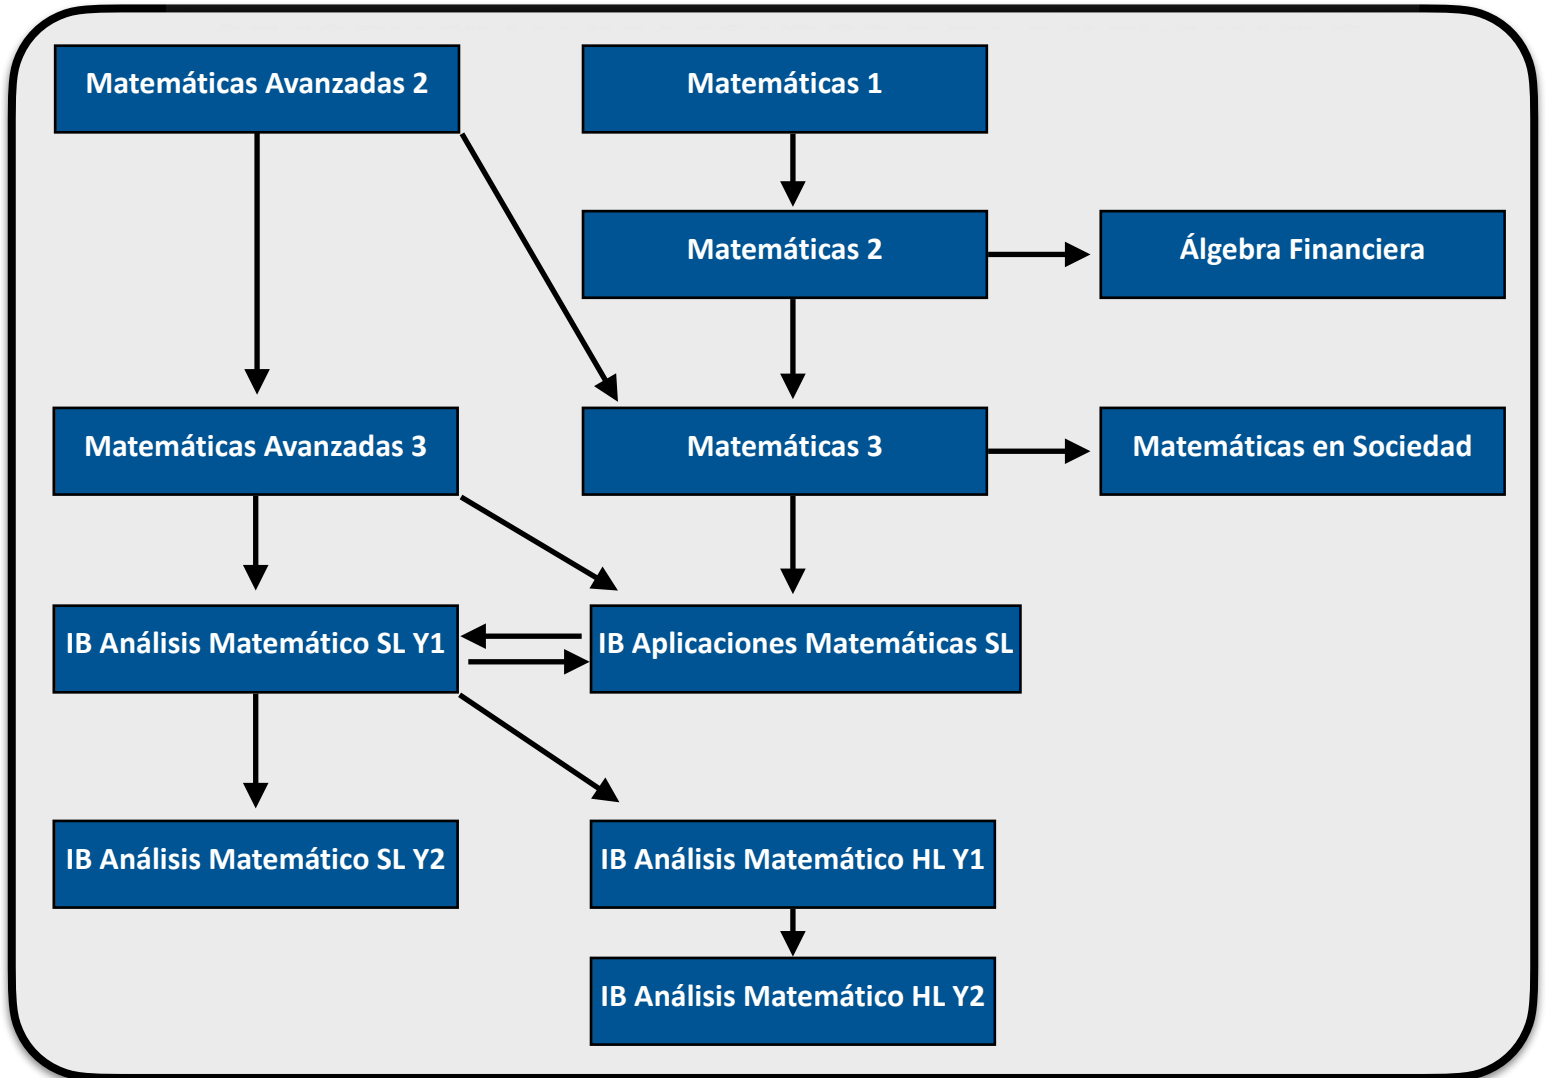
Matemáticas Avanzadas 2

Matemáticas 1

Matemáticas 2

Álgebra Financiera

Matemáticas Avanzadas 3

Matemáticas 3

Matemáticas en Sociedad

IB Análisis Matemático SL Y1

IB Aplicaciones Matemáticas SL

IB Análisis Matemático SL Y2

IB Análisis Matemático HL Y1

IB Análisis Matemático HL Y2